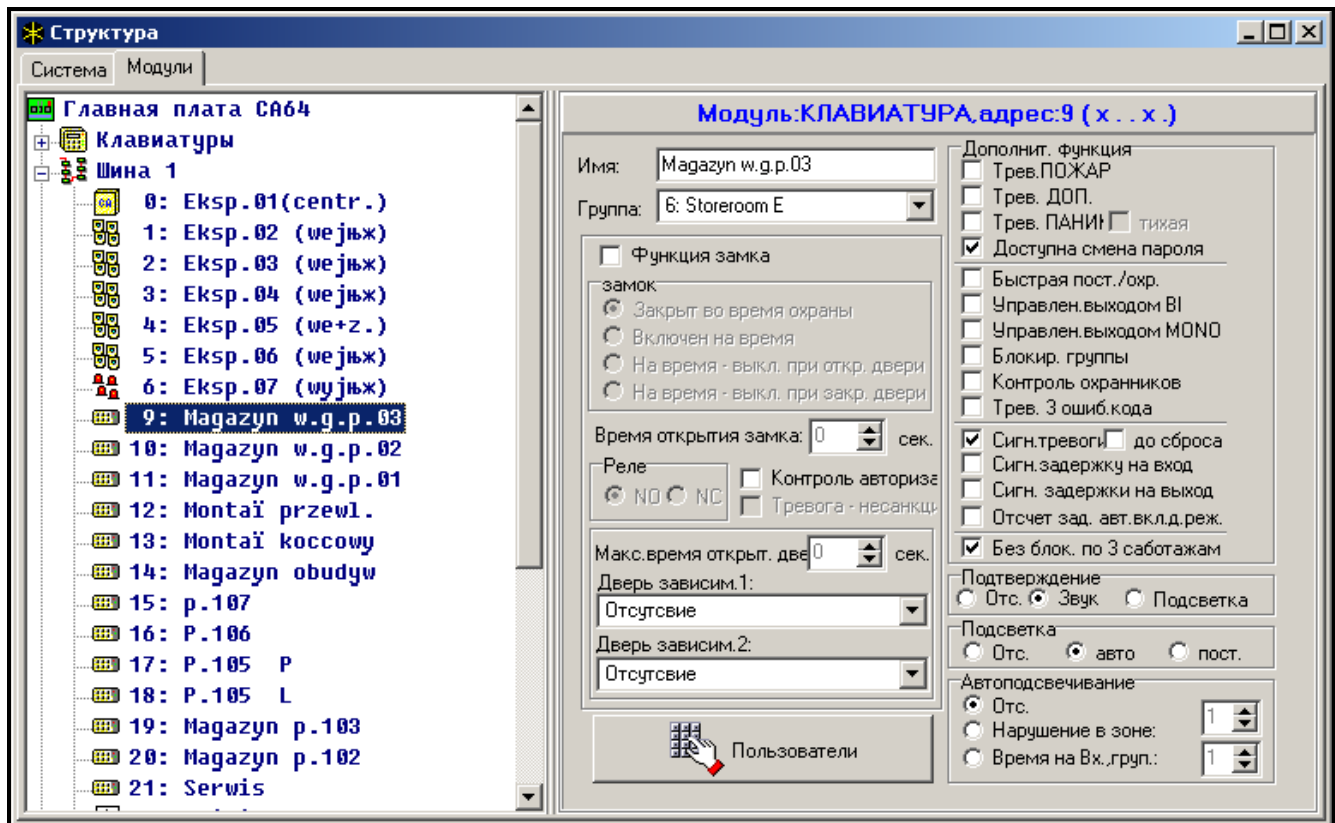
Структура

Система Модули

Главная плата CA64
Клавиатуры
Шина 1
0: Eksp.01(centr.)
1: Eksp.02 (wejњж)
2: Eksp.03 (wejњж)
3: Eksp.04 (wejњж)
4: Eksp.05 (we+z.)
5: Eksp.06 (wejњж)
6: Eksp.07 (wyjњж)
9: Magazyn w.g.p.03
10: Magazyn w.g.p.02
11: Magazyn w.g.p.01
12: Montaї przewl.
13: Montaї koccowy
14: Magazyn obudyw
15: p.107
16: P.106
17: P.105 P
18: P.105 L
19: Magazyn p.103
20: Magazyn p.102
21: Serwis

Модуль:КЛАВИАТУРА,адрес:9 ( x . . x .)

Имя: Magazyn w.g.p.03
Группа: 6: Storeroom E

Функция замка
замок
Закрыт во время охраны
Включен на время
На время - выкл. при откр. двери
На время - выкл. при закр. двери

Время открытия замка: 0 сек.
Реле
NO NC
Контроль авториза
Тревога - несанкци

Макс.время открыт. две 0 сек.
Дверь зависим.1:
Отсутсвие
Дверь зависим.2:
Отсутсвие

Пользователи

Дополнит. функция
Трев.ПОЖАР
Трев. ДОП.
Трев. ПАНИ тихая
Доступна смена пароля
Быстрая пост./охр.
Управлен.выходом BI
Управлен.выходом MONO
Блокир. группы
Контроль охранников
Трев. 3 ошиб.кода
Сигн.тревоги до сброса
Сигн.задержку на вход
Сигн. задержки на выход
Отсчет зад. авт.вкл.д.реж.
Без блок. по 3 саботажам

Подтверждение
Отс. Звук Подсветка

Подсветка
Отс. авто пост.

Автоподсвечивание
Отс.
Нарушение в зоне: 1
Время на Вх.,груп.: 1